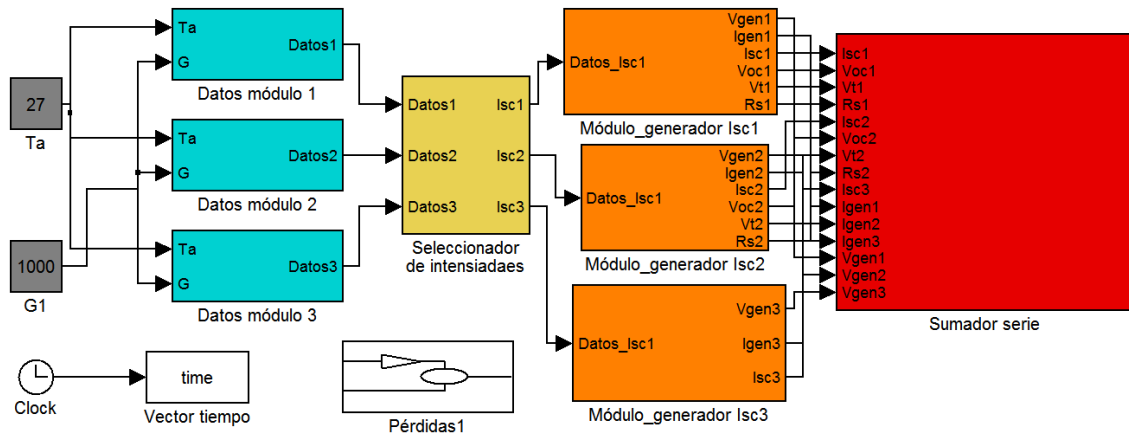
27

Ta

1000

G1

Ta
G
Datos1
Datos módulo 1

Ta
G
Datos2
Datos módulo 2

Ta
G
Datos3
Datos módulo 3

Datos1
Datos2
Datos3
Isc1
Isc2
Isc3
Seleccionador de intensiadaes

Datos_Isc1
Vgen1
Igen1
Isc1
Voc1
Vt1
Rs1
Módulo_generador Isc1

Datos_Isc1
Vgen2
Igen2
Isc2
Voc2
Vt2
Rs2
Módulo_generador Isc2

Datos_Isc1
Vgen3
Igen3
Isc3
Módulo_generador Isc3

Isc1
Voc1
Vt1
Rs1
Isc2
Voc2
Vt2
Rs2
Isc3
Igen1
Igen2
Igen3
Vgen1
Vgen2
Vgen3
Sumador serie

Clock

time
Vector tiempo

Pérdidas1